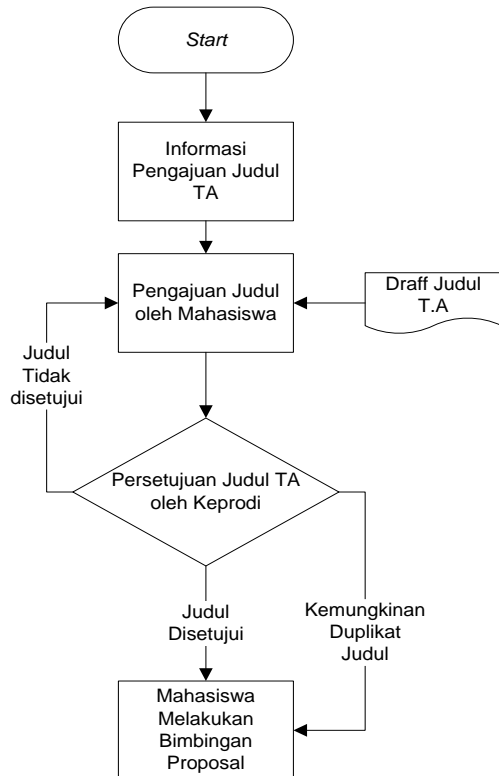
Start

Informasi Pengajuan Judul TA

Pengajuan Judul oleh Mahasiswa

Draff Judul T.A

Judul Tidak disetujui

Persetujuan Judul TA oleh Keprodi

Judul Disetujui

Kemungkinan Duplikat Judul

Mahasiswa Melakukan Bimbingan Proposal